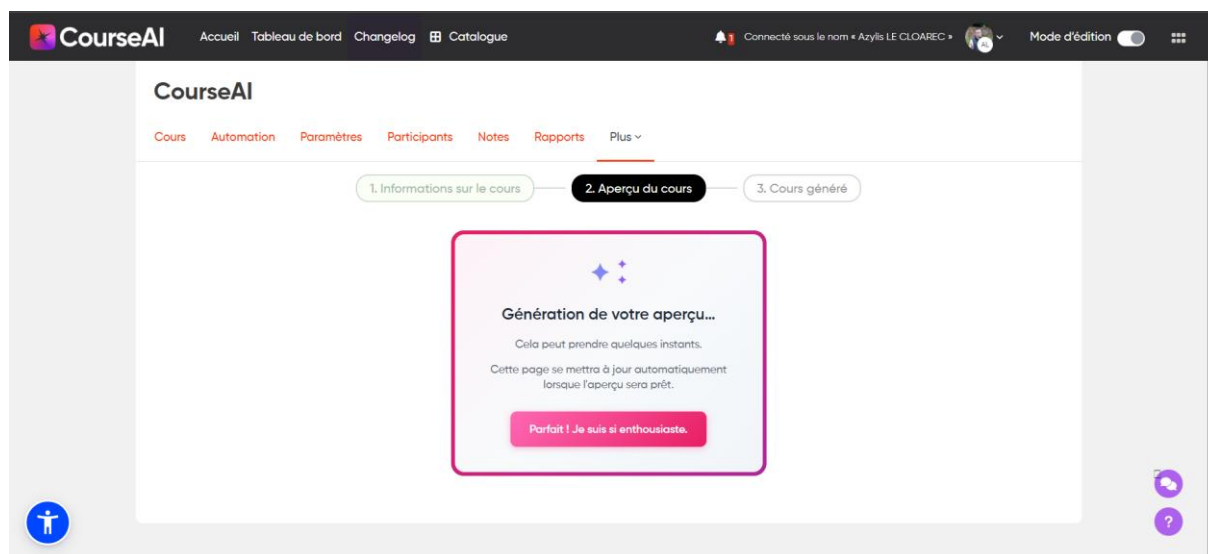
CourseAI Accueil Tableau de bord Changelog Catalogue

1 Connecté sous le nom « Azylis LE CLOAREC » AL Mode d'édition

CourseAI

Cours Automation Paramètres Participants Notes Rapports Plus

1. Informations sur le cours 2. Aperçu du cours 3. Cours généré

Génération de votre aperçu...

Cela peut prendre quelques instants.

Cette page se mettra à jour automatiquement lorsque l'aperçu sera prêt.

Parfait ! Je suis si enthousiaste.

?